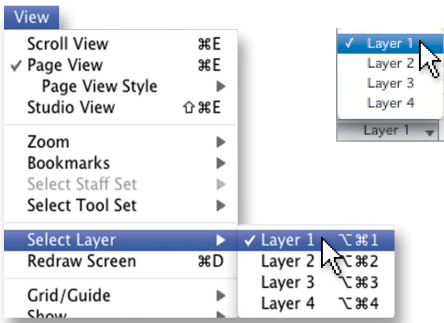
View

Scroll View ⌘E
✓ Page View ⌘E
Page View Style ▶
Studio View ⇧⌘E

Zoom ▶
Bookmarks ▶
Select Staff Set ▶
Select Tool Set ▶

Select Layer ▶
Redraw Screen ⌘D

Grid/Guide ▶
Show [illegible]

✓ Layer 1 ⌥⌘1
Layer 2 ⌥⌘2
Layer 3 ⌥⌘3
Layer 4 ⌥⌘4

✓ Layer 1
Layer 2
Layer 3
Layer 4

Layer 1